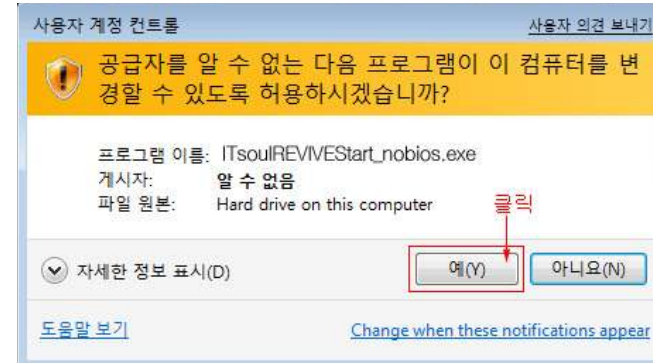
사용자 계정 컨트롤

사용자 의견 보내기

공급자를 알 수 없는 다음 프로그램이 이 컴퓨터를 변경할 수 있도록 허용하시겠습니까?

프로그램 이름: ITsoulREVIVEStart_nobios.exe
게시자: 알 수 없음
파일 원본: Hard drive on this computer

클릭

자세한 정보 표시(D)

예(Y)

아니요(N)

도움말 보기

Change when these notifications appear